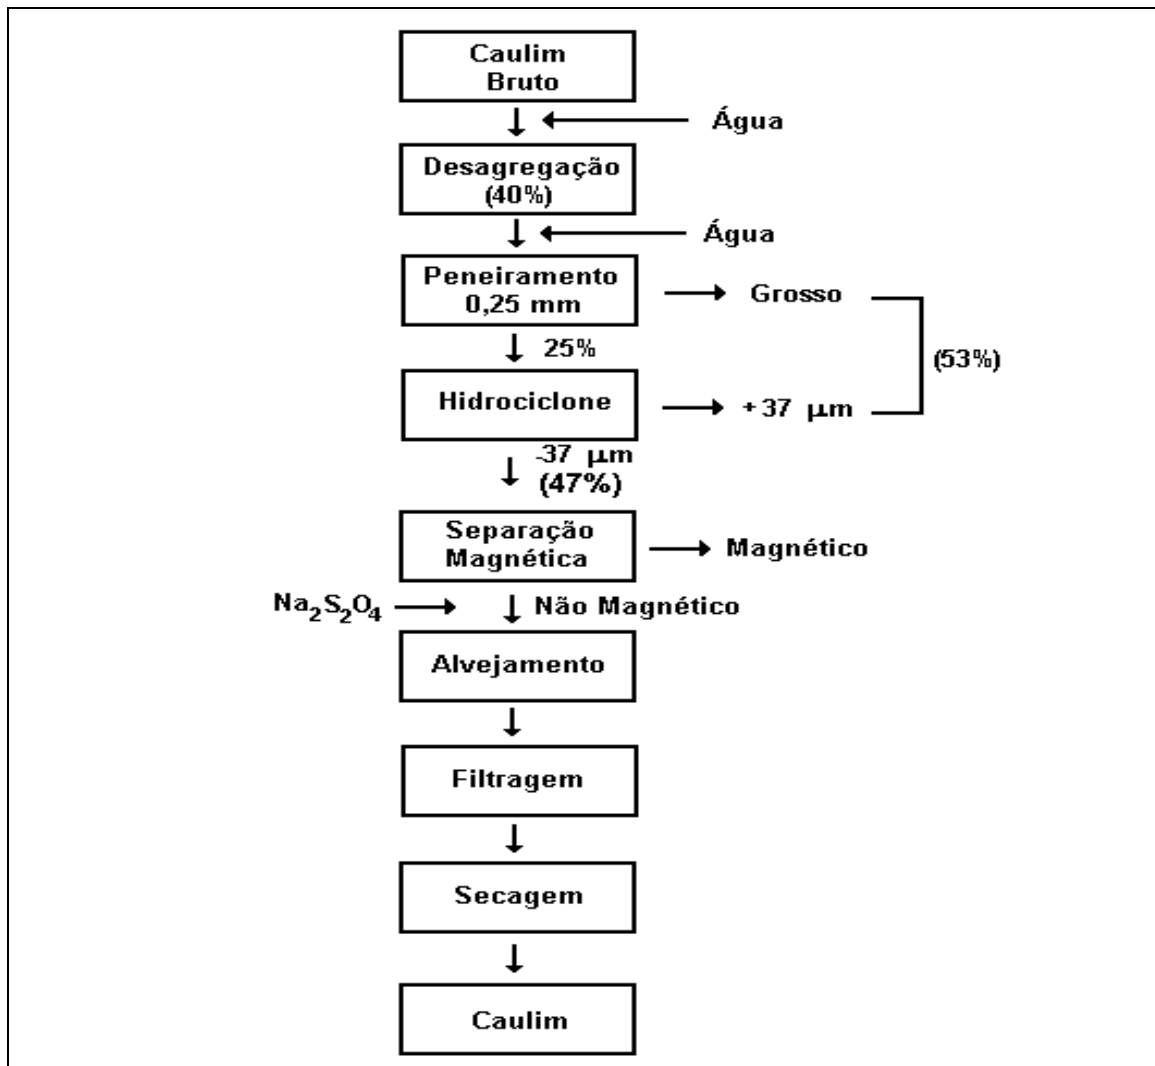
Caulim Bruto

Água

Desagregação (40%)

Água

Peneiramento 0,25 mm

Grosso

25%

(53%)

Hidrociclone

+37 µm

-37 µm (47%)

Separação Magnética

Magnético

$Na_2S_2O_4$

Não Magnético

Alvejamento

Filtragem

Secagem

Caulim